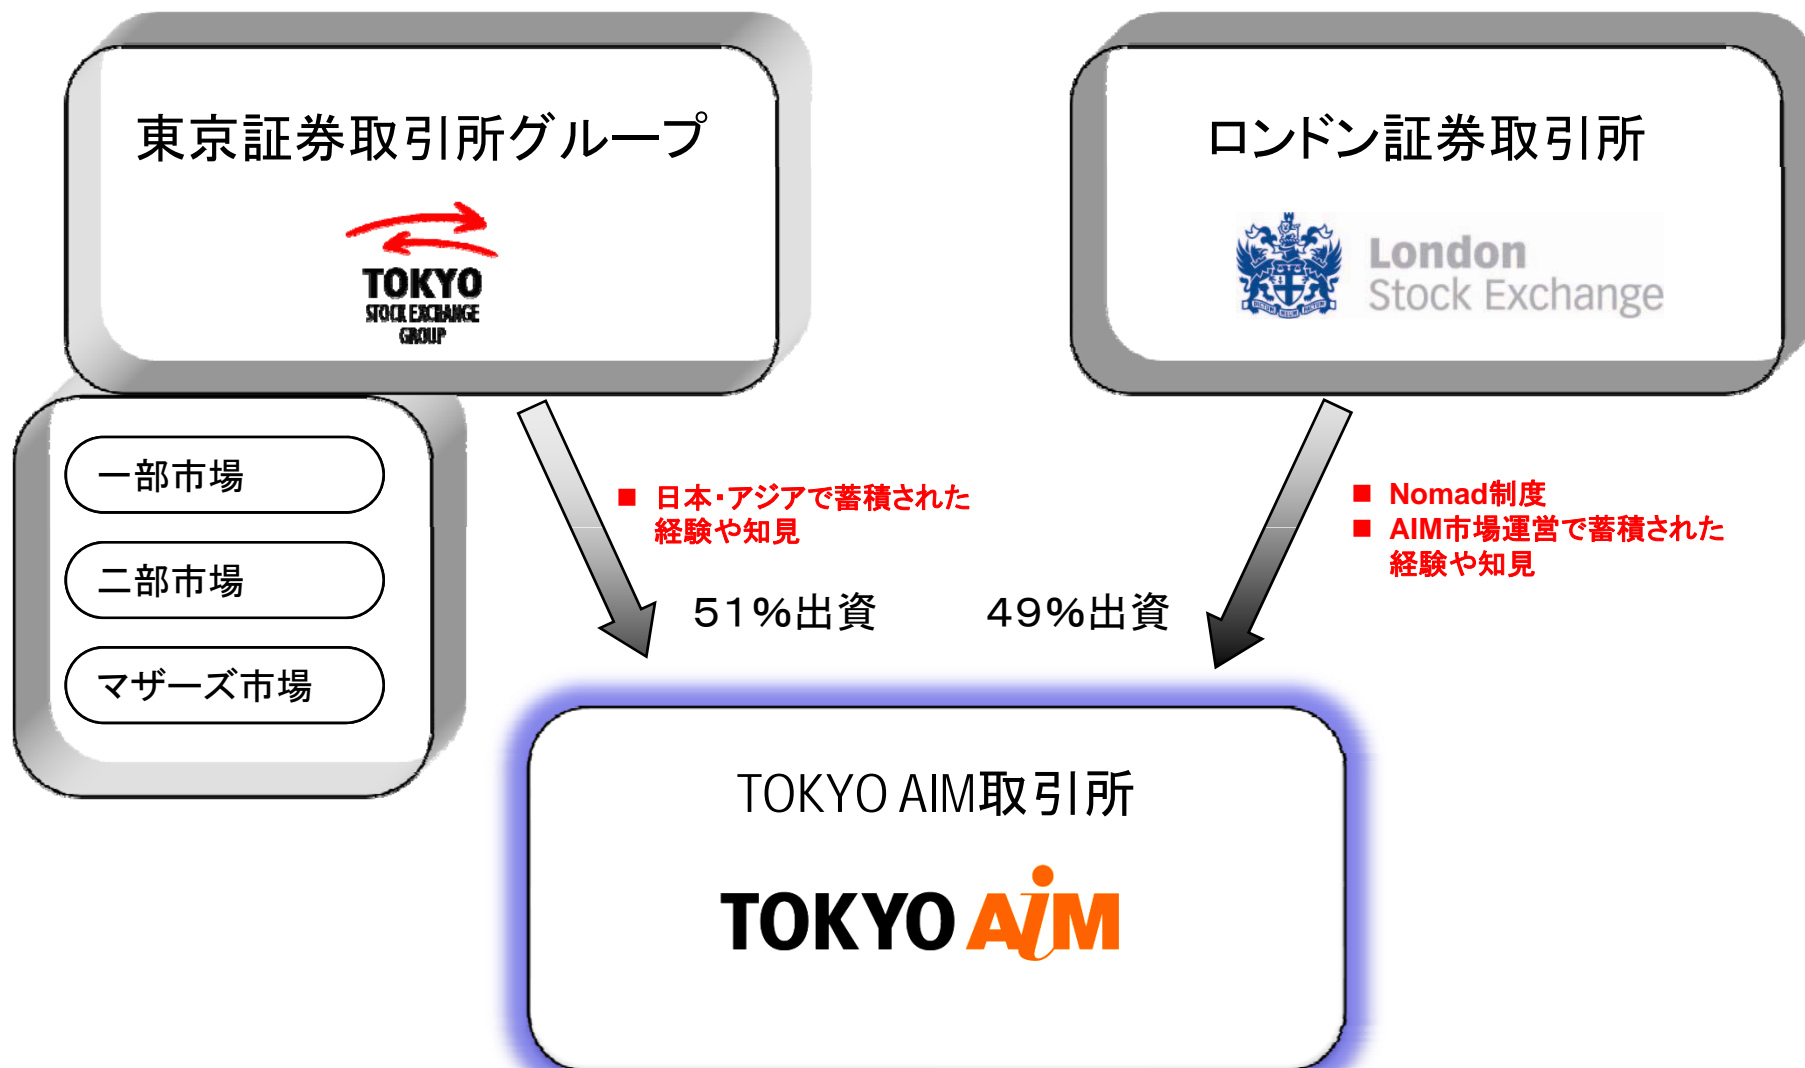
東京証券取引所グループ

TOKYO
STOCK EXCHANGE
GROUP

ロンドン証券取引所

London
Stock Exchange

一部市場

二部市場

マザーズ市場

■ 日本･アジアで蓄積された経験や知見

51%出資

49%出資

■ Nomad制度
■ AIM市場運営で蓄積された経験や知見

TOKYO AIM取引所

TOKYO AIM